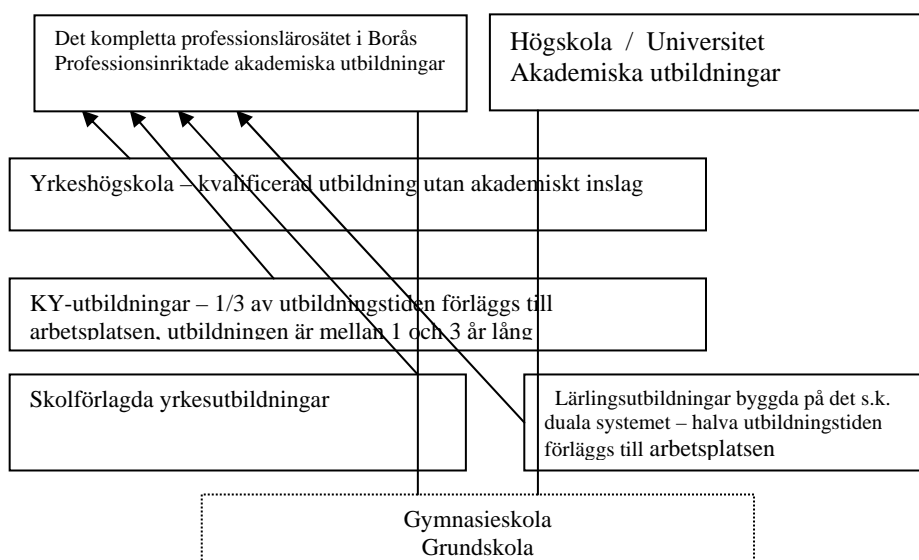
Det kompletta professionslärosätet i Borås
Professionsinriktade akademiska utbildningar

Högskola / Universitet
Akademiska utbildningar

Yrkeshögskola – kvalificerad utbildning utan akademiskt inslag

KY-utbildningar – 1/3 av utbildningstiden förläggs till arbetsplatsen, utbildningen är mellan 1 och 3 år lång

Skolförlagda yrkesutbildningar

Lärlingsutbildningar byggda på det s.k. duala systemet – halva utbildningstiden förläggs till arbetsplatsen

Gymnasieskola
Grundskola